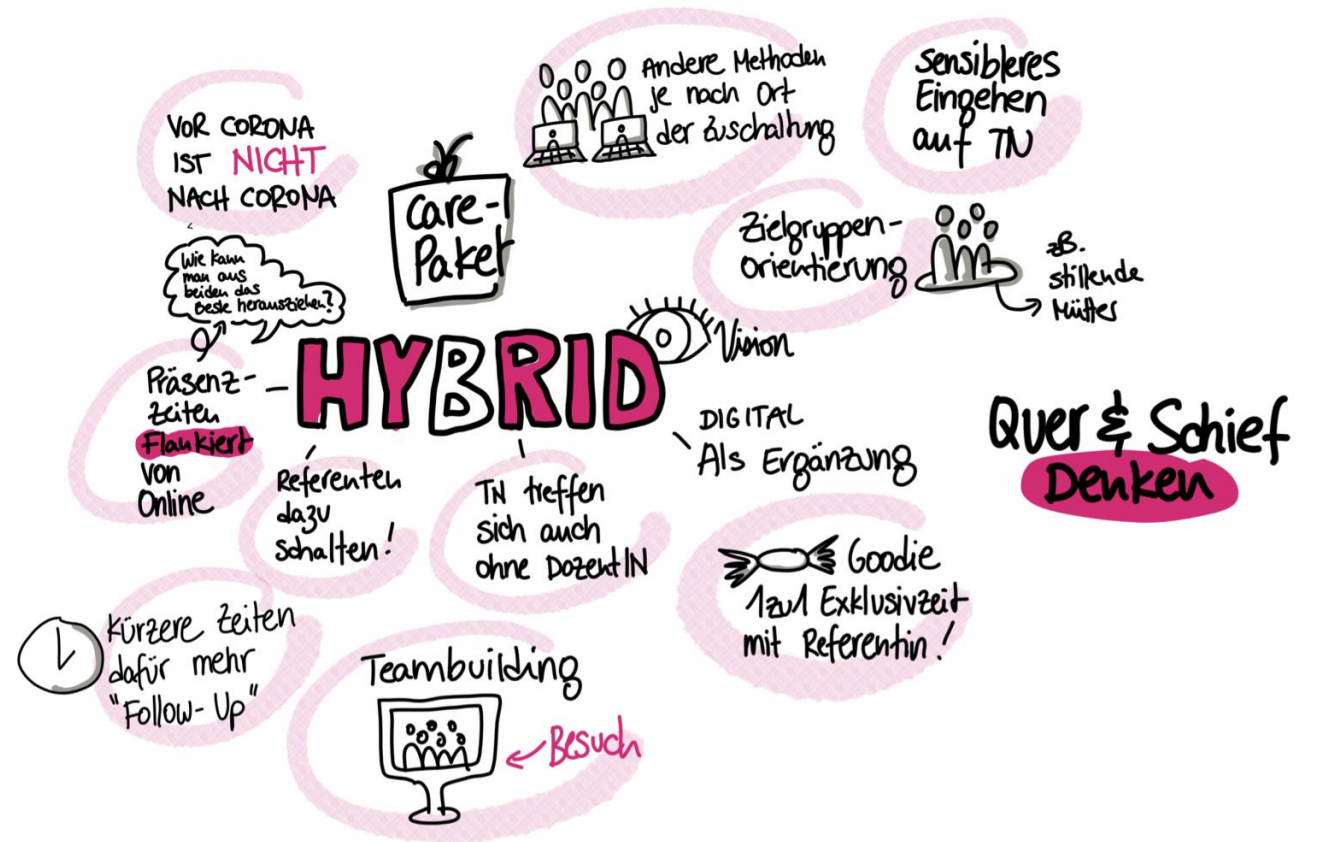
VOR CORONA IST NICHT NACH CORONA

Wie kann man aus beiden das Beste herausziehen?

Care-Paket

Andere Methoden je nach Ort der Zuschaltung

Sensibleres Eingehen auf TN

Zielgruppen-Orientierung

zB. stillende Mütter

Vision

HYBRID

Präsenz-zeiten Flankiert von Online

Referenten dazu schalten!

TN treffen sich auch ohne DozentIN

DIGITAL Als Ergänzung

Quer & Schief Denken

Goodie 1zu1 Exklusivzeit mit Referentin!

Kürzere Zeiten dafür mehr "Follow-Up"

Teambuilding

Besuch